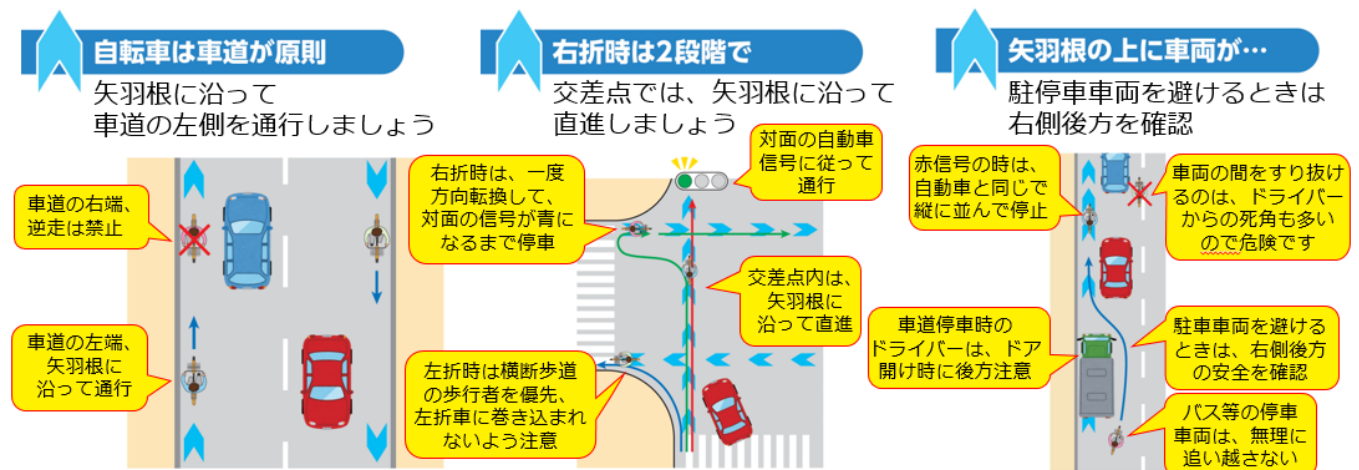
自転車は車道が原則

矢羽根に沿って
車道の左側を通行しましょう

車道の右端、逆走は禁止

車道の左端、矢羽根に沿って通行

右折時は2段階で

交差点では、矢羽根に沿って
直進しましょう

右折時は、一度方向転換して、対面の信号が青になるまで停車

対面の自動車信号に従って通行

交差点内は、矢羽根に沿って直進

左折時は横断歩道の歩行者を優先、左折車に巻き込まれないよう注意

矢羽根の上に車両が…

駐停車車両を避けるときは
右側後方を確認

赤信号の時は、自動車と同じで縦に並んで停止

車両の間をすり抜けるのは、ドライバーからの死角も多いので危険です

車道停車時のドライバーは、ドア開け時に後方注意

駐車車両を避けるときは、右側後方の安全を確認

バス等の停車車両は、無理に追い越さない